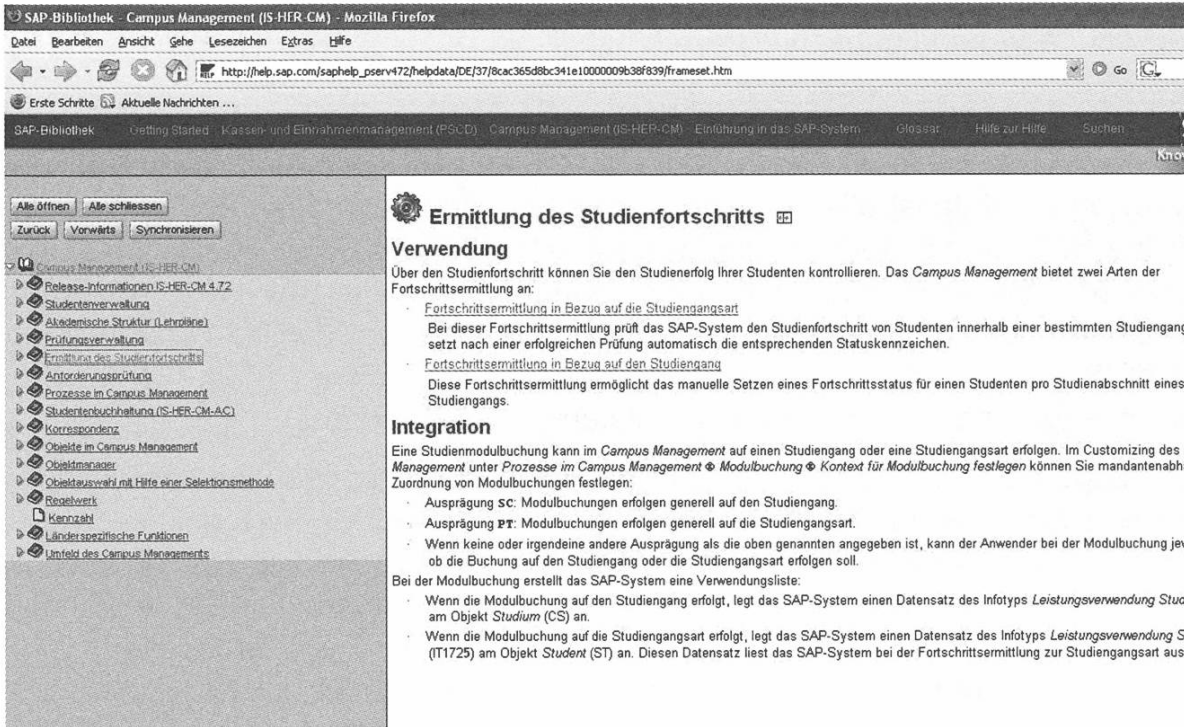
SAP-Bibliothek - Campus Management (IS-HER-CM) - Mozilla Firefox

Datei Bearbeiten Ansicht Gehe Lesezeichen Extras Hilfe

http://help.sap.com/saphelp_pserv472/helpdata/DE/37/8cac365d8bc341e10000009b38f839/frameset.htm

Erste Schritte Aktuelle Nachrichten ...

SAP-Bibliothek Getting Started Kassen- und Einnahmenmanagement (PSCD) Campus Management (IS-HER-CM) Einführung in das SAP-System Glossar Hilfe zur Hilfe Suchen

Kno

Alle öffnen Alle schliessen

Zurück Vorwärts Synchronisieren

Campus Management (IS-HER-CM)
Release-Informationen IS-HER-CM 4.72
Studentenverwaltung
Akademische Struktur (Lehrpläne)
Prüfungsverwaltung
Ermittlung des Studienfortschritts
Anforderungsprüfung
Prozesse im Campus Management
Studentenbuchhaltung (IS-HER-CM-AC)
Korrespondenz
Objekte im Campus Management
Objektmanager
Objektauswahl mit Hilfe einer Selektionsmethode
Regelwerk
Kennzahl
Länderspezifische Funktionen
Umfeld des Campus Managements

Ermittlung des Studienfortschritts

Verwendung

Über den Studienfortschritt können Sie den Studienerfolg Ihrer Studenten kontrollieren. Das Campus Management bietet zwei Arten der Fortschrittsermittlung an:

Fortschrittsermittlung in Bezug auf die Studiengangsart

Bei dieser Fortschrittsermittlung prüft das SAP-System den Studienfortschritt von Studenten innerhalb einer bestimmten Studiengang setzt nach einer erfolgreichen Prüfung automatisch die entsprechenden Statuskennzeichen.

Fortschrittsermittlung in Bezug auf den Studiengang

Diese Fortschrittsermittlung ermöglicht das manuelle Setzen eines Fortschrittsstatus für einen Studenten pro Studienabschnitt eines Studiengangs.

Integration

Eine Studienmodulbuchung kann im Campus Management auf einen Studiengang oder eine Studiengangsart erfolgen. Im Customizing des Management unter Prozesse im Campus Management ⊕ Modulbuchung ⊕ Kontext für Modulbuchung festlegen können Sie mandantenabh Zuordnung von Modulbuchungen festlegen:

Ausprägung SC: Modulbuchungen erfolgen generell auf den Studiengang.

Ausprägung PT: Modulbuchungen erfolgen generell auf die Studiengangsart.

Wenn keine oder irgendeine andere Ausprägung als die oben genannten angegeben ist, kann der Anwender bei der Modulbuchung jev ob die Buchung auf den Studiengang oder die Studiengangsart erfolgen soll.

Bei der Modulbuchung erstellt das SAP-System eine Verwendungsliste:

Wenn die Modulbuchung auf den Studiengang erfolgt, legt das SAP-System einen Datensatz des Infotyps Leistungsverwendung Stud am Objekt Studium (CS) an.

Wenn die Modulbuchung auf die Studiengangsart erfolgt, legt das SAP-System einen Datensatz des Infotyps Leistungsverwendung S (IT1725) am Objekt Student (ST) an. Diesen Datensatz liest das SAP-System bei der Fortschrittsermittlung zur Studiengangsart aus